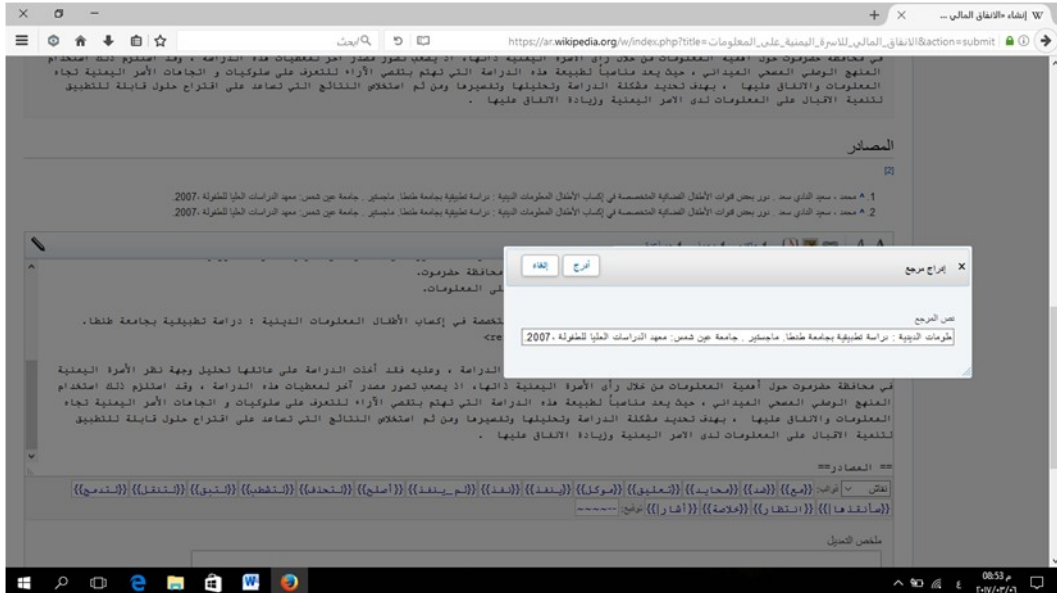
W إنشاء «الانفاق المالي ... × +

https://ar.wikipedia.org/w/index.php?title=الانفاق_المالي_للاسرة_اليمنية_على_المعلومات&action=submit

بحث

في محافظة حضرموت حول أهمية المعلومات من خلال رأي الأسرة اليمنية ذاتها، اذ يصعب تصور مصدر آخر لمعطيات هذه الدراسة ، وقد استلزم ذلك استخدام المنهج الوصفي المسحي الميداني ، حيث يعد مناسباً لطبيعة هذه الدراسة التي تهتم بتقصي الآراء للتعرف على سلوكيات و اتجاهات الأسر اليمنية تجاه المعلومات والانفاق عليها ، بهدف تحديد مشكلة الدراسة وتحليلها وتفسيرها ومن ثم استخلاص النتائج التي تساعد على اقتراح حلول قابلة للتطبيق لتنمية الاقبال على المعلومات لدى الاسر اليمنية وزيادة الانفاق عليها .

المصادر

1. ^ محمد ، سعيد الشاذي سعد . دور بعض قنوات الأطفال الفضائية المتخصصة في إكساب الأطفال المعلومات الدينية : دراسة تطبيقية بجامعة طنطا. ماجستير . جامعة عين شمس: معهد الدراسات العليا للطفولة، 2007.
2. ^ محمد ، سعيد الشاذي سعد . دور بعض قنوات الأطفال الفضائية المتخصصة في إكساب الأطفال المعلومات الدينية : دراسة تطبيقية بجامعة طنطا. ماجستير . جامعة عين شمس: معهد الدراسات العليا للطفولة، 2007.

محافظة حضرموت.
على المعلومات.

تخصصة في إكساب الأطفال المعلومات الدينية : دراسة تطبيقية بجامعة طنطا.
<re

الدراسة ، وعليه فقد أخذت الدراسة على عاتقها تحليل وجهة نظر الأسرة اليمنية في محافظة حضرموت حول أهمية المعلومات من خلال رأي الأسرة اليمنية ذاتها، اذ يصعب تصور مصدر آخر لمعطيات هذه الدراسة ، وقد استلزم ذلك استخدام المنهج الوصفي المسحي الميداني ، حيث يعد مناسباً لطبيعة هذه الدراسة التي تهتم بتقصي الآراء للتعرف على سلوكيات و اتجاهات الأسر اليمنية تجاه المعلومات والانفاق عليها ، بهدف تحديد مشكلة الدراسة وتحليلها وتفسيرها ومن ثم استخلاص النتائج التي تساعد على اقتراح حلول قابلة للتطبيق لتنمية الاقبال على المعلومات لدى الاسر اليمنية وزيادة الانفاق عليها .

== المصادر==

نقاش قوالب: {{مع}} {{ضد}} {{محايد}} {{تعليق}} {{موكل}} {{ينفذ}} {{نفذ}} {{لم ينفذ}} {{أصلح}} {{تحقق}} {{تشطيب}} {{تنبيه}} {{تنقل}} {{تدمج}} {{سأنفذها}} {{انتظار}} {{علامة}} {{أهلا}} توقيع: ~~~~~

ملخص التعديل

× إدراج مرجع

نص المرجع
علومات الدينية : دراسة تطبيقية بجامعة طنطا. ماجستير . جامعة عين شمس: معهد الدراسات العليا للطفولة، 2007.

أدرج إلغاء

08:53 م